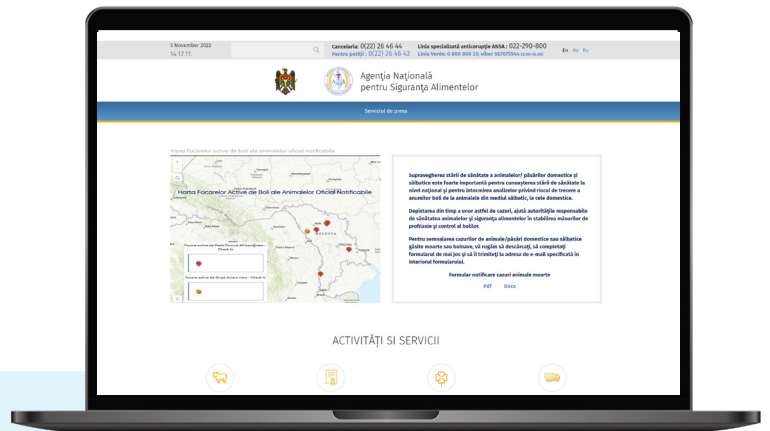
3 November 2022
14:17:11

Cancelaria: 0(22) 26 46 44
Pentru petiţii: 0(22) 26 46 42

Linia specializată anticorupţie ANSA : 022-290-800
Linia Verde: 0 800 800 33; viber 067675544 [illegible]

En Ro Ru

Agenţia Naţională pentru Siguranţa Alimentelor

Serviciul de presa

Harta Focarelor active de boli ale animalelor oficial notificabile

Harta Focarelor Active de Boli ale Animalelor Oficial Notificabile

MOLDOVA

Focare active de Pesta Porcina Africana - Ghosh lo

Focare active de Gripa Aviara inao - Ghosh lo

Supravegherea stării de sănătate a animalelor/ păsărilor domestice şi sălbatice este foarte importantă pentru cunoaşterea stării de sănătate la nivel naţional şi pentru întocmirea analizelor privind riscul de trecere a anumitor boli de la animalele din mediul sălbatic, la cele domestice.

Depistarea din timp a unor astfel de cazuri, ajută autorităţile responsabile de sănătatea animalelor şi siguranţa alimentelor în stabilirea măsurilor de profilaxie şi control al bolilor.

Pentru semnalarea cazurilor de animale/păsări domestice sau sălbatice găsite moarte sau bolnave, vă rugăm să descărcaţi, să completaţi formularul de mai jos şi să îl trimiteţi la adresa de e-mail specificată în interiorul formularului.

Formular notificare cazuri animale moarte

Pdf Docx

ACTIVITĂŢI SI SERVICII